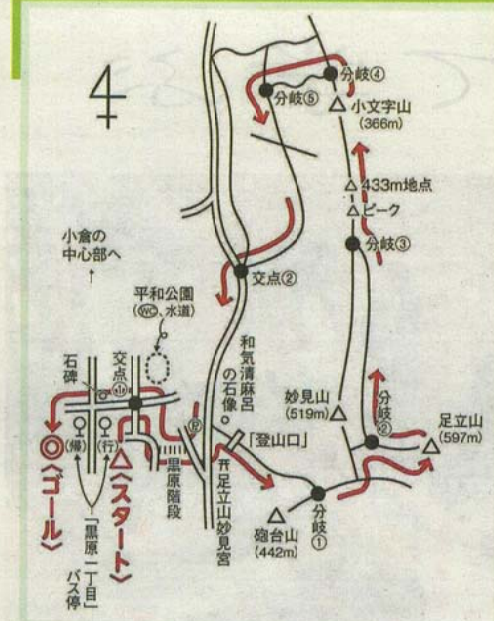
4

分岐④

分岐⑤

小文字山
(366m)

433m地点

ピーク

分岐③

小倉の
中心部へ
↑

交点②

平和公園
(WC、水道)

和気清麻呂の石像

交点①

石碑

(帰)

(行)

P

◎〈ゴール〉

△〈スタート〉

黒原階段

「黒原一丁目」バス停

「登山口」

妙見山
(519m)

分岐②

足立山
(597m)

足立山妙見宮

分岐①

砲台山
(442m)